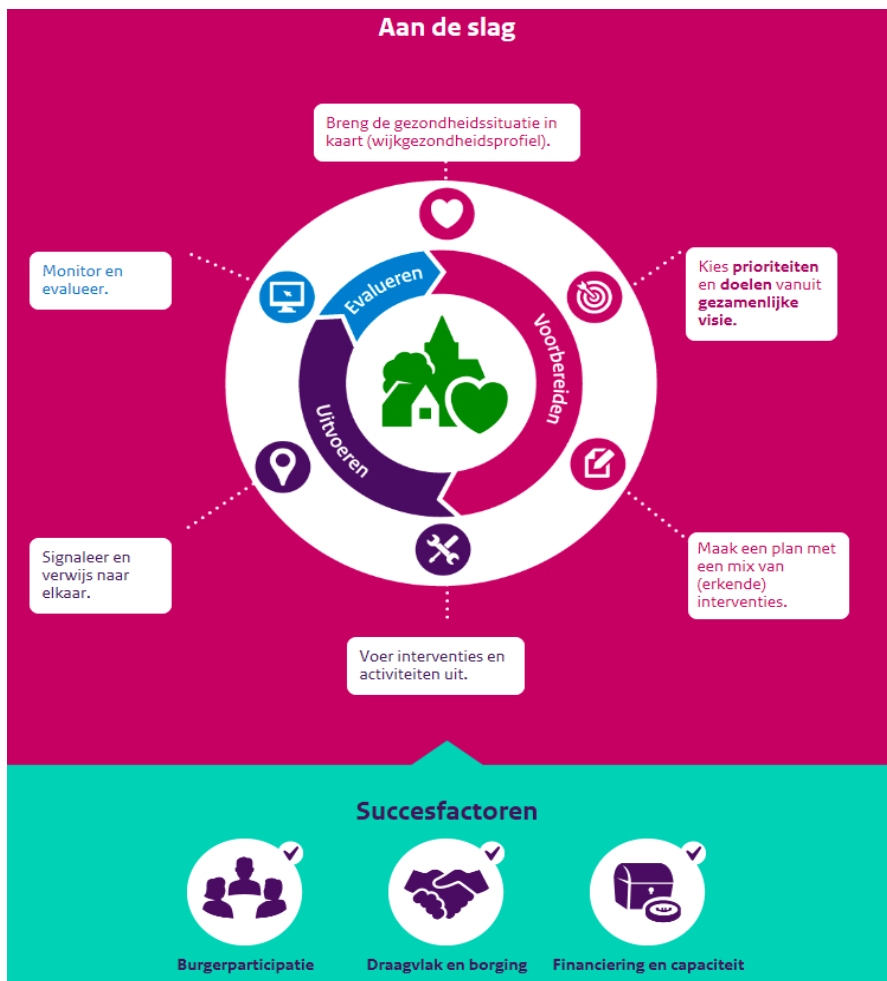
Aan de slag

Breng de gezondheidssituatie in kaart (wijkgezondheidsprofiel).

Kies **prioriteiten** en **doelen** vanuit **gezamenlijke visie.**

Maak een plan met een mix van (erkende) interventies.

Voer interventies en activiteiten uit.

Signaleer en verwijs naar elkaar.

Monitor en evalueer.

Evalueren

Voorbereiden

Uitvoeren

Succesfactoren

Burgerparticipatie

Draagvlak en borging

Financiering en capaciteit